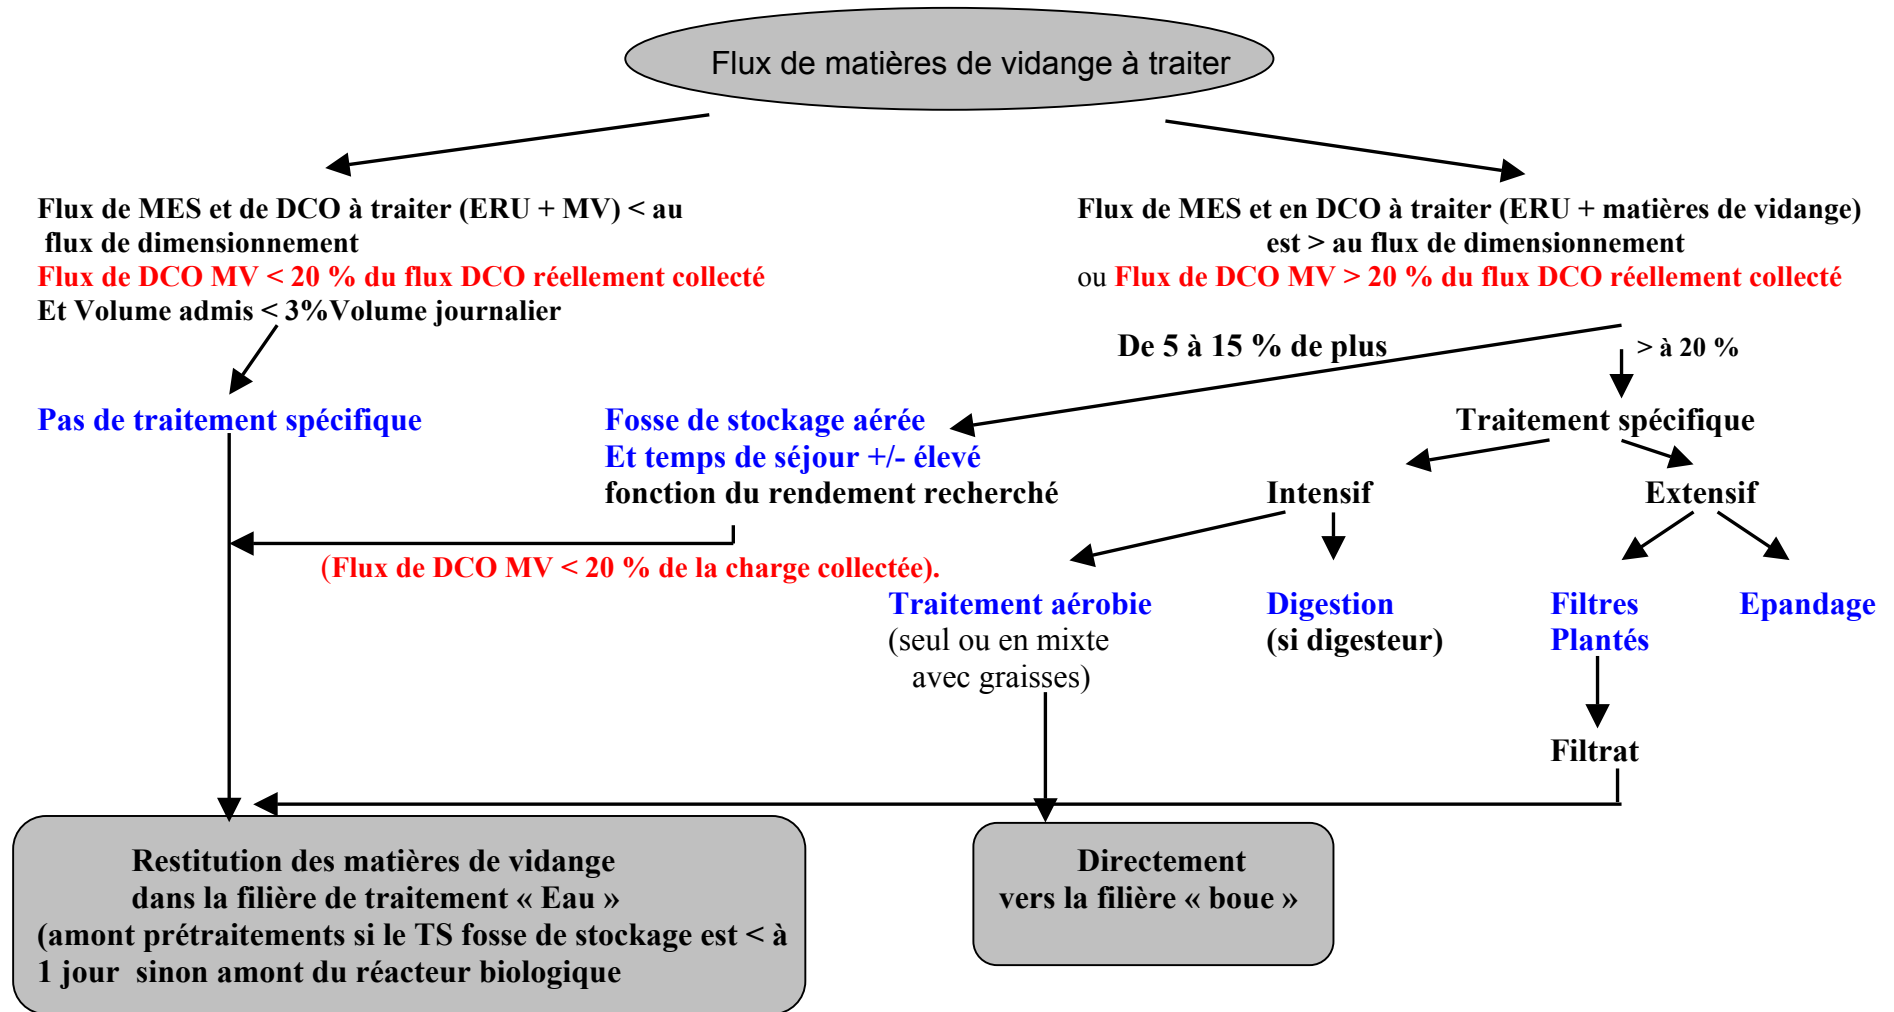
Flux de matières de vidange à traiter

Flux de MES et de DCO à traiter (ERU + MV) < au flux de dimensionnement
Flux de DCO MV < 20 % du flux DCO réellement collecté
Et Volume admis < 3%Volume journalier

Flux de MES et en DCO à traiter (ERU + matières de vidange) est > au flux de dimensionnement
ou Flux de DCO MV > 20 % du flux DCO réellement collecté

De 5 à 15 % de plus

> à 20 %

Pas de traitement spécifique

Fosse de stockage aérée
Et temps de séjour +/- élevé
fonction du rendement recherché

Traitement spécifique

Intensif

Extensif

(Flux de DCO MV < 20 % de la charge collectée).

Traitement aérobie
(seul ou en mixte avec graisses)

Digestion
(si digesteur)

Filtres
Plantés

Epandage

Filtrat

Restitution des matières de vidange dans la filière de traitement « Eau »
(amont prétraitements si le TS fosse de stockage est < à 1 jour sinon amont du réacteur biologique

Directement
vers la filière « boue »